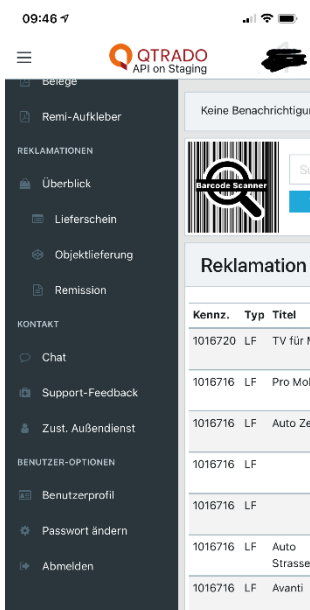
09:46

QTRADO
API on Staging

Belege
Remi-Aufkleber
REKLAMATIONEN
Überblick
Lieferschein
Objektlieferung
Remission
KONTAKT
Chat
Support-Feedback
Zust. Außendienst
BENUTZER-OPTIONEN
Benutzerprofil
Passwort ändern
Abmelden

Keine Benachrichtigun

Barcode Scanner

Su

Reklamation

| Kennz. | Typ | Titel |
|---|---|---|
| 1016720 | LF | TV für M |
| 1016716 | LF | Pro Mol |
| 1016716 | LF | Auto Ze |
| 1016716 | LF | |
| 1016716 | LF | |
| 1016716 | LF | Auto Strasse |
| 1016716 | LF | Avanti |